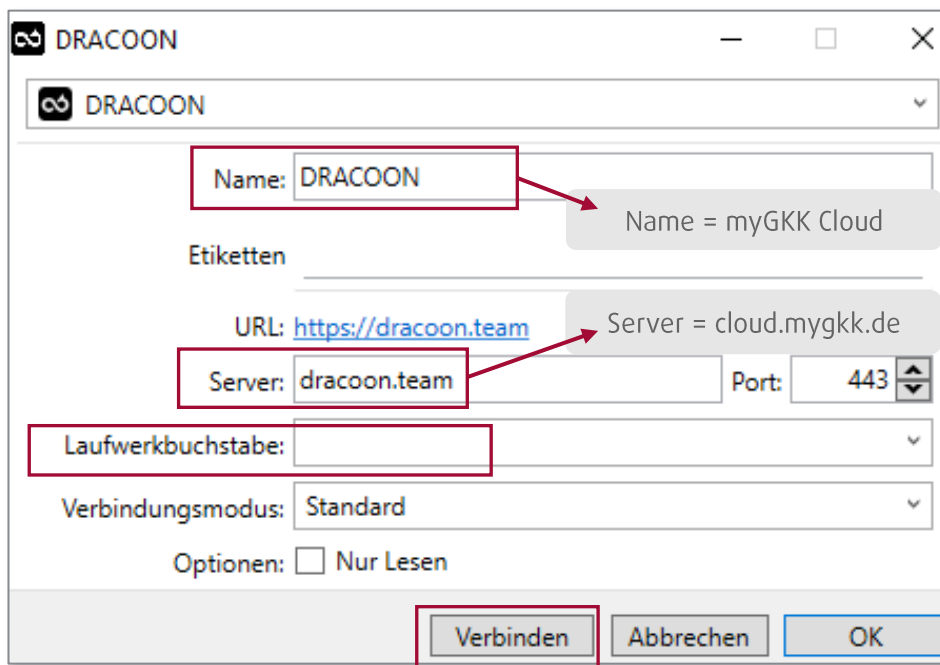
DRACOON

DRACOON

Name: DRACOON

Name = myGKK Cloud

Etiketten

URL: https://dracoon.team

Server = cloud.mygkk.de

Server: dracoon.team

Port: 443

Laufwerkbuchstabe:

Verbindungsmodus: Standard

Optionen: Nur Lesen

Verbinden Abbrechen OK